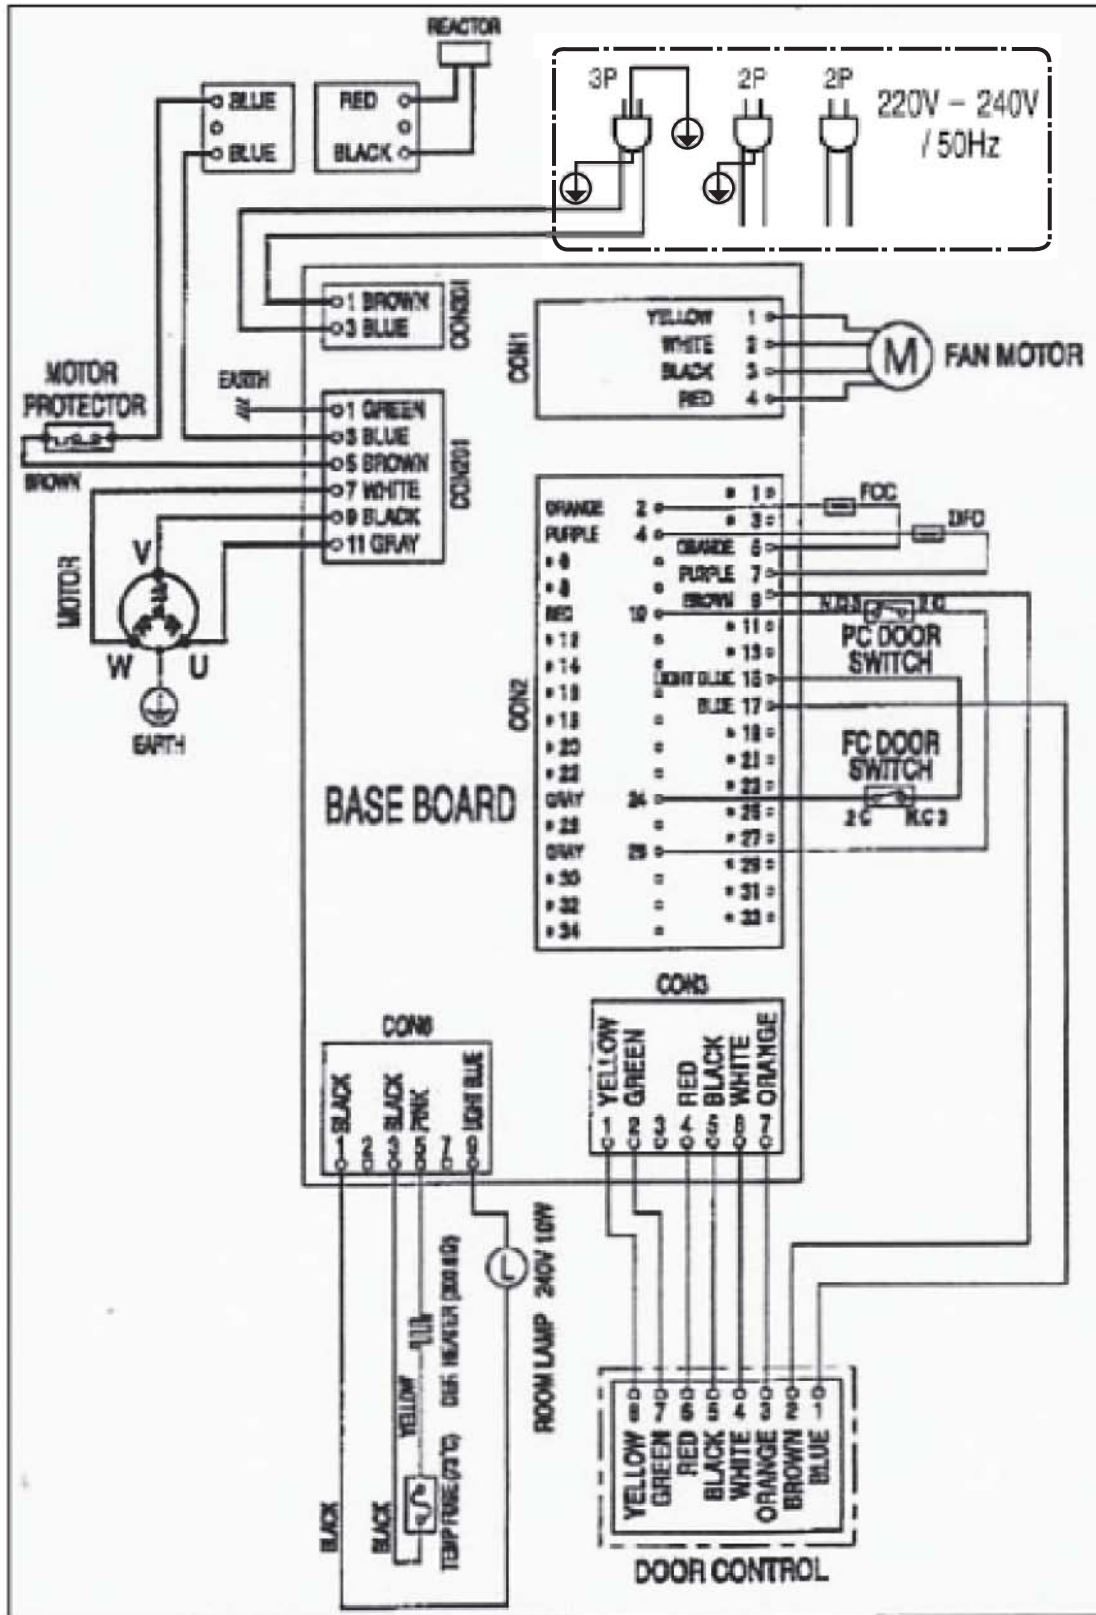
REACTOR

3P 2P 2P 220V – 240V / 50Hz

BLUE
BLUE

RED
BLACK

1 BROWN
3 BLUE
CON301

YELLOW 1
WHITE 2
BLACK 3
RED 4
CON1

FAN MOTOR

M

MOTOR PROTECTOR

BROWN

EARTH

1 GREEN
3 BLUE
5 BROWN
7 WHITE
9 BLACK
11 GRAY
CON201

MOTOR
V
W
U
EARTH

ORANGE 2
PURPLE 4
6
8
RED 10
12
14
16
18
20
22
GRAY 24
26
GRAY 28
30
32
34

1
3
ORANGE 5
PURPLE 7
BROWN 9
11
13
LIGHT BLUE 15
BLUE 17
19
21
23
25
27
29
31
33

CON2

FOC
DFO

N.O.3 N.C
PC DOOR SWITCH

FC DOOR SWITCH
2 C N.C 3

BASE BOARD

CON3
YELLOW 1
GREEN 2
3
RED 4
BLACK 5
WHITE 6
ORANGE 7

CON8
BLACK 1
2
BLACK 3
PINK 5
7
LIGHT BLUE 9

ROOM LAMP 240V 10W

L

DEF. HEATER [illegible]

YELLOW

BLACK

BLACK

TEMP FUSE (72°C)

YELLOW 8
GREEN 7
RED 6
BLACK 5
WHITE 4
ORANGE 3
BROWN 2
BLUE 1

DOOR CONTROL